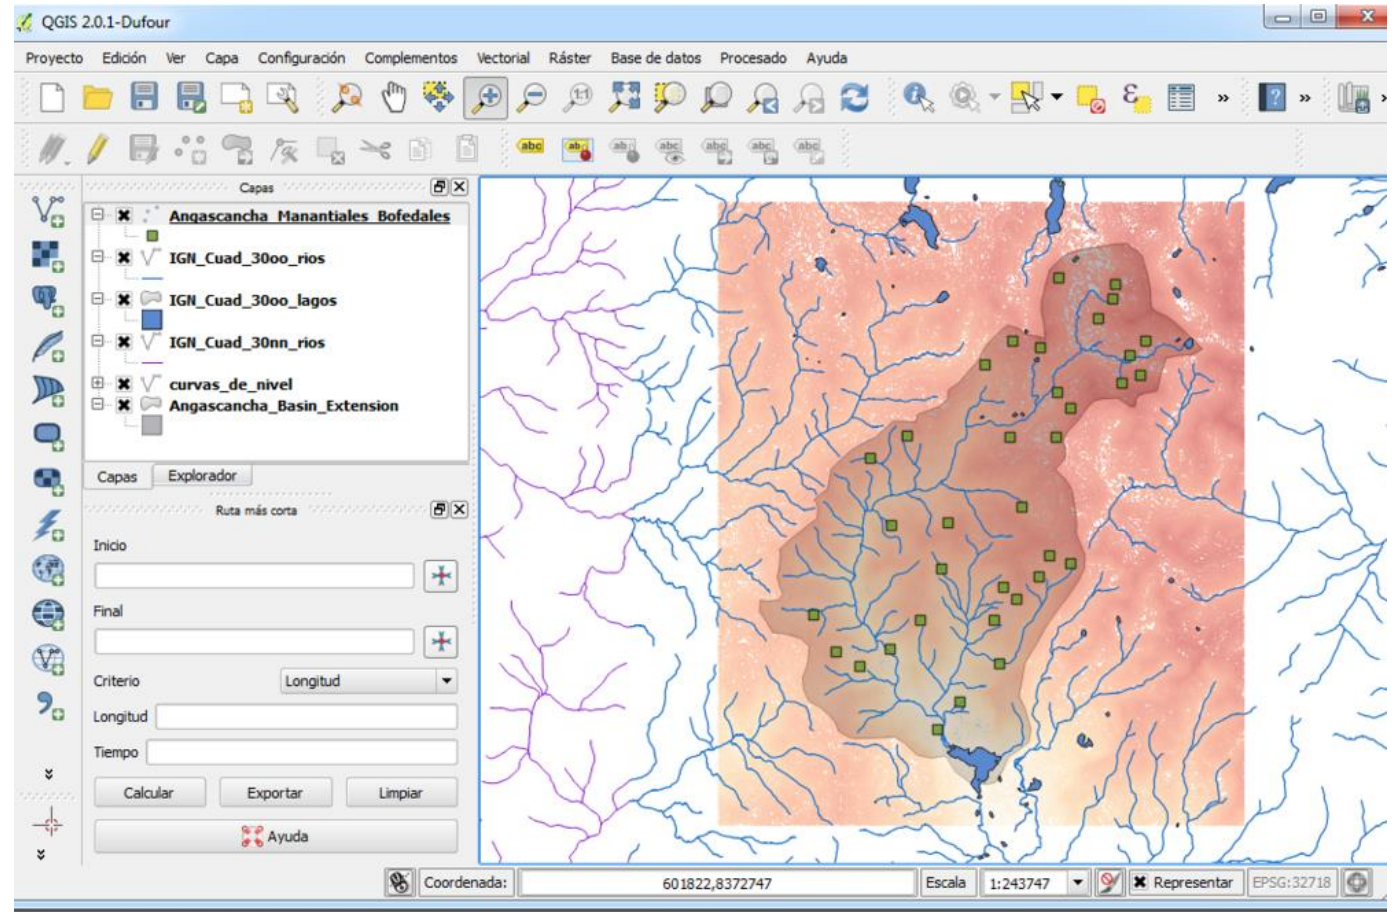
QGIS 2.0.1-Dufour

Proyecto Edición Ver Capa Configuración Complementos Vectorial Ráster Base de datos Procesado Ayuda

Capas

Angascancha_Manantiales_Bofedales
IGN_Cuad_30oo_rios
IGN_Cuad_30oo_lagos
IGN_Cuad_30nn_rios
curvas_de_nivel
Angascancha_Basin_Extension

Capas Explorador

Ruta más corta

Inicio

Final

Criterio Longitud

Longitud

Tiempo

Calcular Exportar Limpiar

Ayuda

Coordenada: 601822,8372747 Escala 1:243747 Representar EPSG:32718